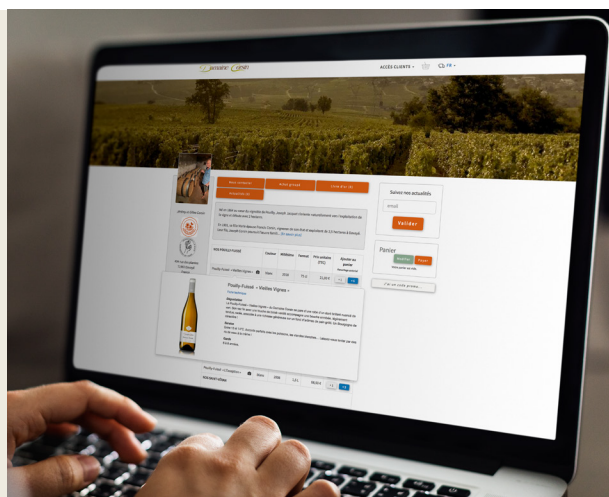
ACCÈS CLIENTS

FR

Nous contacter

Notre propos

Livraison des

Actualités

Suivez nos actualités

email

Valider

Panier

Pouilly-Fuissé « Vieilles Vignes »

Description

Service

Garde

Pouilly-Fuissé

Couleur

Millésime

Format

Prix unitaire (TTC)

Ajouter au panier

Blanc

2016

75 cl

Blanc

2016

1,5 l

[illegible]